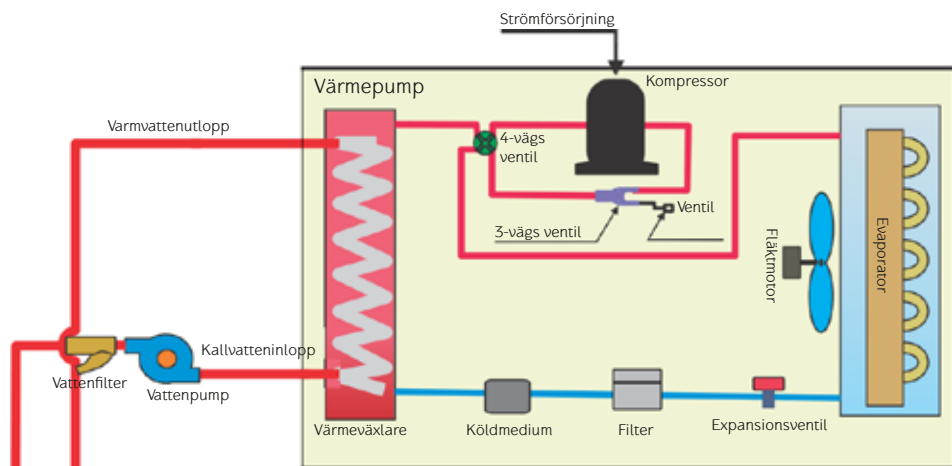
Strömförsörjning

Värmepump

Kompressor

Varmvattenutlopp

4-vägs ventil

Ventil

3-vägs ventil

Fläktmotor

Evaporator

Kallvatteninlopp

Vattenfilter

Vattenpump

Värmeväxlare

Köldmedium

Filter

Expansionsventil